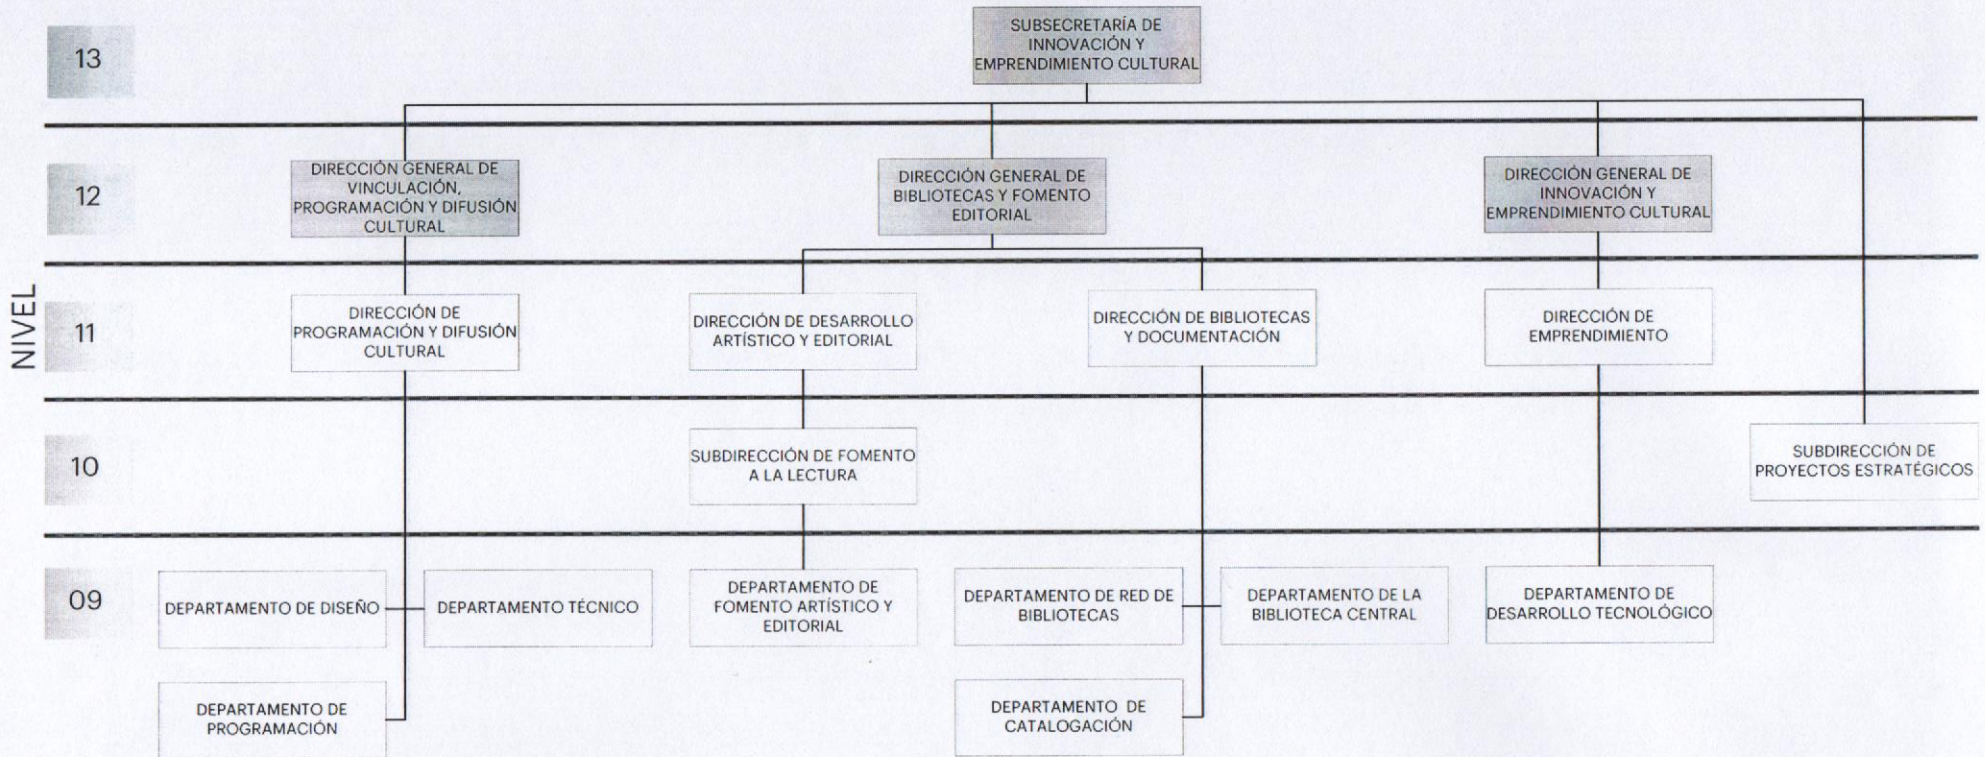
NIVEL

13

SUBSECRETARÍA DE INNOVACIÓN Y EMPRENDIMIENTO CULTURAL

12

DIRECCIÓN GENERAL DE VINCULACIÓN, PROGRAMACIÓN Y DIFUSIÓN CULTURAL

DIRECCIÓN GENERAL DE BIBLIOTECAS Y FOMENTO EDITORIAL

DIRECCIÓN GENERAL DE INNOVACIÓN Y EMPRENDIMIENTO CULTURAL

11

DIRECCIÓN DE PROGRAMACIÓN Y DIFUSIÓN CULTURAL

DIRECCIÓN DE DESARROLLO ARTÍSTICO Y EDITORIAL

DIRECCIÓN DE BIBLIOTECAS Y DOCUMENTACIÓN

DIRECCIÓN DE EMPRENDIMIENTO

10

SUBDIRECCIÓN DE FOMENTO A LA LECTURA

SUBDIRECCIÓN DE PROYECTOS ESTRATÉGICOS

09

DEPARTAMENTO DE DISEÑO

DEPARTAMENTO TÉCNICO

DEPARTAMENTO DE FOMENTO ARTÍSTICO Y EDITORIAL

DEPARTAMENTO DE RED DE BIBLIOTECAS

DEPARTAMENTO DE LA BIBLIOTECA CENTRAL

DEPARTAMENTO DE DESARROLLO TECNOLÓGICO

DEPARTAMENTO DE PROGRAMACIÓN

DEPARTAMENTO DE CATALOGACIÓN